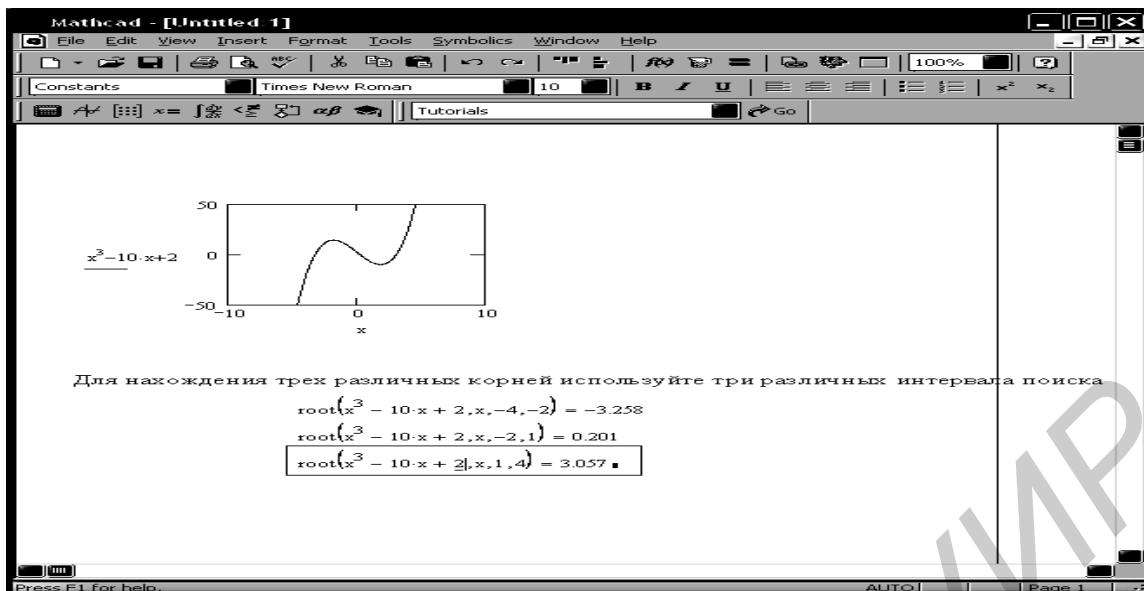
Mathcad - [Untitled 1]

File Edit View Insert Format Tools Symbolics Window Help

100%

Constants Times New Roman 10 B I U

Tutorials Go

50

$x^3-10\cdot x+2$ 0

−50

−10 0 10

x

Для нахождения трех различных корней используйте три различных интервала поиска

$root(x^3 - 10\cdot x + 2, x, -4, -2) = -3.258$

$root(x^3 - 10\cdot x + 2, x, -2, 1) = 0.201$

$root(x^3 - 10\cdot x + 2, x, 1, 4) = 3.057$

Press F1 for help. AUTO Page 1